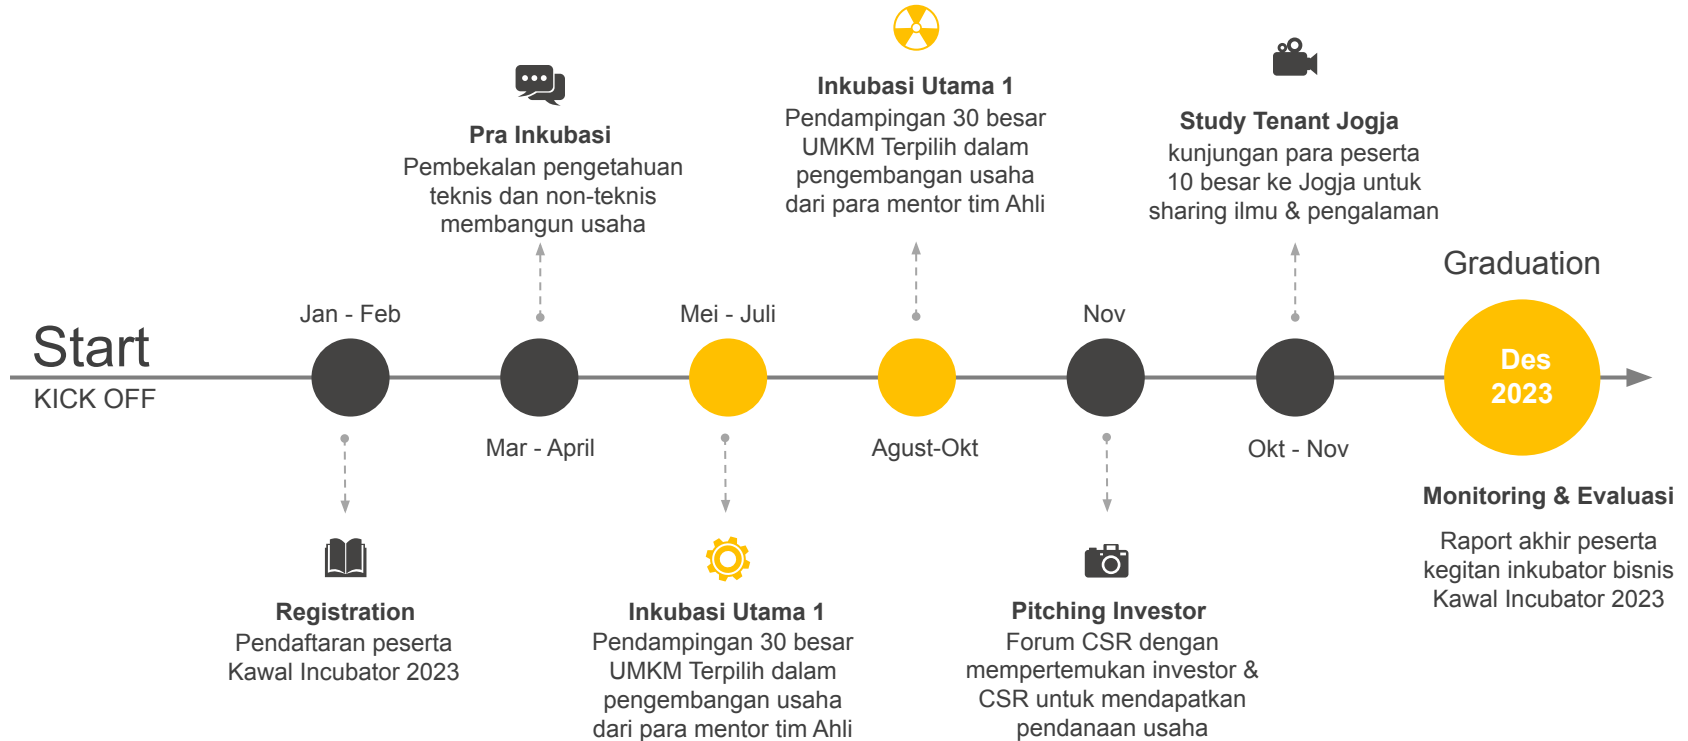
Start
KICK OFF

Jan - Feb

Registration
Pendaftaran peserta Kawal Incubator 2023

Pra Inkubasi
Pembekalan pengetahuan teknis dan non-teknis membangun usaha

Mar - April

Mei - Juli

Inkubasi Utama 1
Pendampingan 30 besar UMKM Terpilih dalam pengembangan usaha dari para mentor tim Ahli

Inkubasi Utama 1
Pendampingan 30 besar UMKM Terpilih dalam pengembangan usaha dari para mentor tim Ahli

Agust-Okt

Nov

Pitching Investor
Forum CSR dengan mempertemukan investor & CSR untuk mendapatkan pendanaan usaha

Study Tenant Jogja
kunjungan para peserta 10 besar ke Jogja untuk sharing ilmu & pengalaman

Okt - Nov

Graduation

Des 2023

Monitoring & Evaluasi

Raport akhir peserta kegitan inkubator bisnis Kawal Incubator 2023